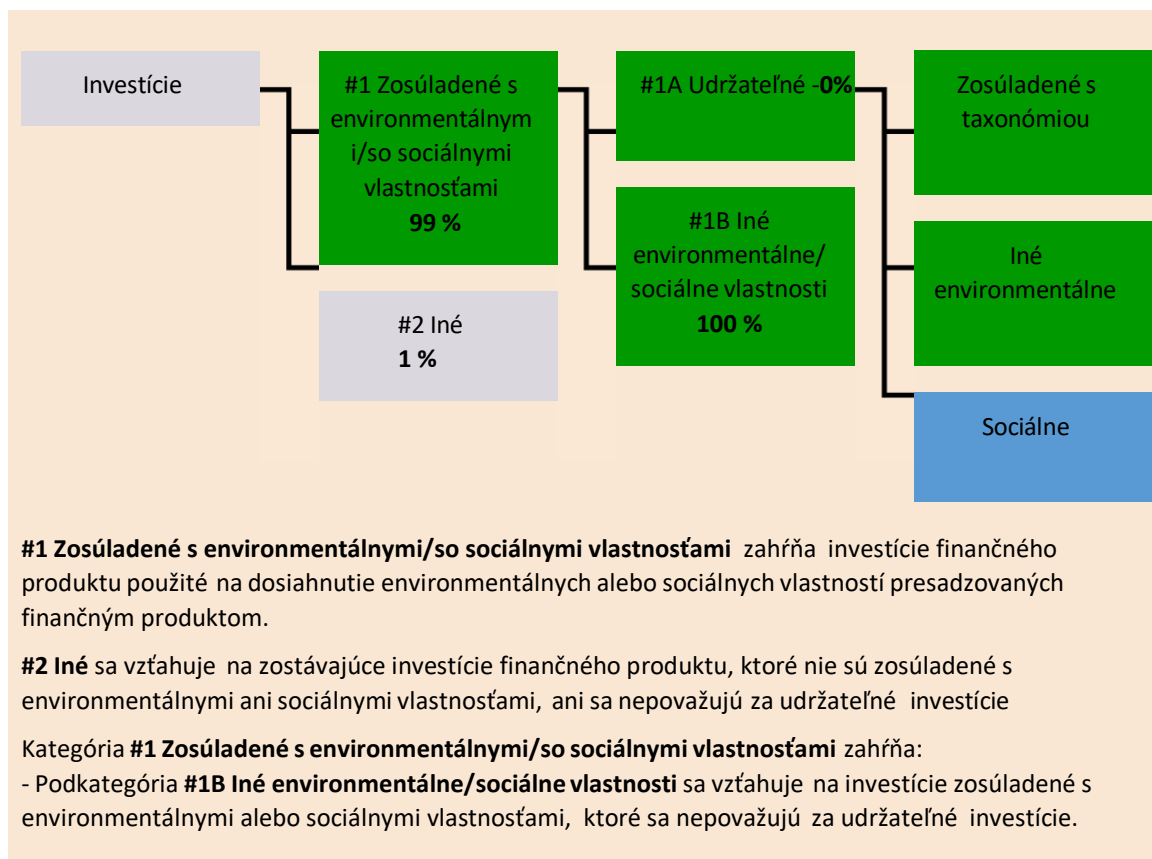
Investície

#1 Zosúladené s environmentálnymi/so sociálnymi vlastnosťami
**99 %**

#2 Iné
**1 %**

#1A Udržateľné -**0%**

#1B Iné environmentálne/ sociálne vlastnosti
**100 %**

Zosúladené s taxonómiou

Iné environmentálne

Sociálne

**#1 Zosúladené s environmentálnymi/so sociálnymi vlastnosťami** zahŕňa investície finančného produktu použité na dosiahnutie environmentálnych alebo sociálnych vlastností presadzovaných finančným produktom.

**#2 Iné** sa vzťahuje na zostávajúce investície finančného produktu, ktoré nie sú zosúladené s environmentálnymi ani sociálnymi vlastnosťami, ani sa nepovažujú za udržateľné investície

Kategória **#1 Zosúladené s environmentálnymi/so sociálnymi vlastnosťami** zahŕňa:
- Podkategória **#1B Iné environmentálne/sociálne vlastnosti** sa vzťahuje na investície zosúladené s environmentálnymi alebo sociálnymi vlastnosťami, ktoré sa nepovažujú za udržateľné investície.